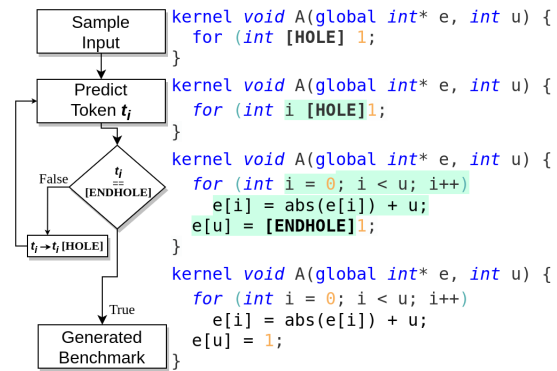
Sample Input

Predict Token $t_i$

$t_i$ == [ENDHOLE]

False

$t_i \rightarrow t_i$ [HOLE]

True

Generated Benchmark

kernel void A(global int* e, int u) {
  for (int [HOLE] 1;
}

kernel void A(global int* e, int u) {
  for (int i [HOLE]1;
}

kernel void A(global int* e, int u) {
  for (int i = 0; i < u; i++)
    e[i] = abs(e[i]) + u;
  e[u] = [ENDHOLE]1;
}

kernel void A(global int* e, int u) {
  for (int i = 0; i < u; i++)
    e[i] = abs(e[i]) + u;
  e[u] = 1;
}